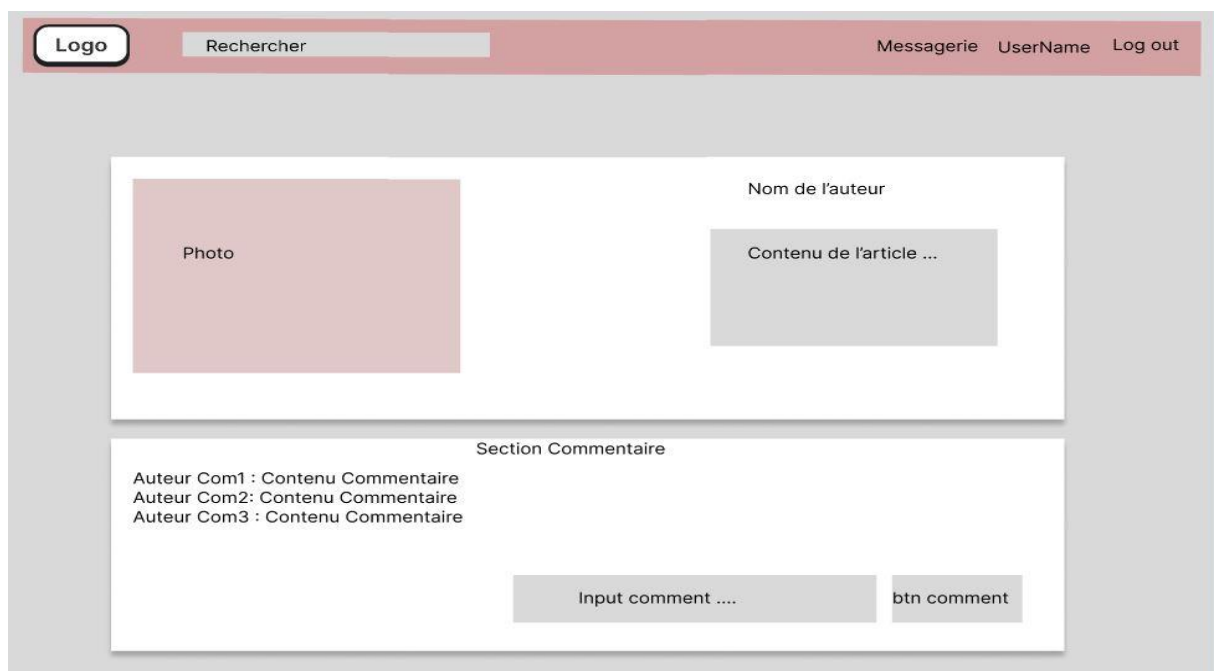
Logo

Rechercher

Messagerie UserName Log out

Photo

Nom de l’auteur

Contenu de l’article ...

Section Commentaire

Auteur Com1 : Contenu Commentaire
Auteur Com2: Contenu Commentaire
Auteur Com3 : Contenu Commentaire

Input comment ....

btn comment